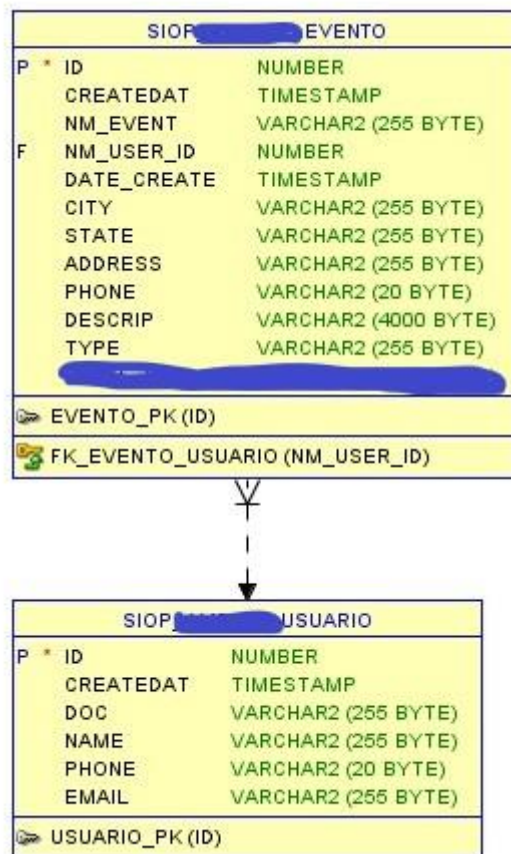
SIOP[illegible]EVENTO

| | | |
|---|---|---|
| P * | ID | NUMBER |
| | CREATEDAT | TIMESTAMP |
| | NM_EVENT | VARCHAR2 (255 BYTE) |
| F | NM_USER_ID | NUMBER |
| | DATE_CREATE | TIMESTAMP |
| | CITY | VARCHAR2 (255 BYTE) |
| | STATE | VARCHAR2 (255 BYTE) |
| | ADDRESS | VARCHAR2 (255 BYTE) |
| | PHONE | VARCHAR2 (20 BYTE) |
| | DESCRIP | VARCHAR2 (4000 BYTE) |
| | TYPE | VARCHAR2 (255 BYTE) |
| | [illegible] | |

EVENTO_PK (ID)

FK_EVENTO_USUARIO (NM_USER_ID)

SIOP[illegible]USUARIO

| | | |
|---|---|---|
| P * | ID | NUMBER |
| | CREATEDAT | TIMESTAMP |
| | DOC | VARCHAR2 (255 BYTE) |
| | NAME | VARCHAR2 (255 BYTE) |
| | PHONE | VARCHAR2 (20 BYTE) |
| | EMAIL | VARCHAR2 (255 BYTE) |

USUARIO_PK (ID)